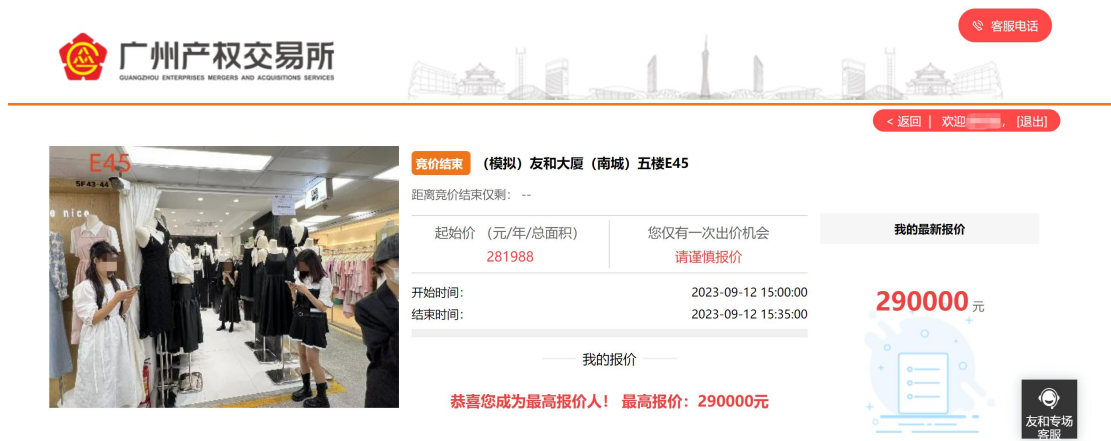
客服电话

广州产权交易所
GUANGZHOU ENTERPRISES MERGERS AND ACQUISITIONS SERVICES

< 返回 | 欢迎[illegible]，[退出]

E45
5F 43-44
e nice

竞价结束 （模拟）友和大厦（南城）五楼E45

距离竞价结束仅剩： --

| 起始价 （元/年/总面积） | 您仅有一次出价机会 |
|---|---|
| 281988 | 请谨慎报价 |

开始时间： 2023-09-12 15:00:00
结束时间： 2023-09-12 15:35:00

我的报价

恭喜您成为最高报价人！ 最高报价：290000元

我的最新报价

290000 元

友和专场客服